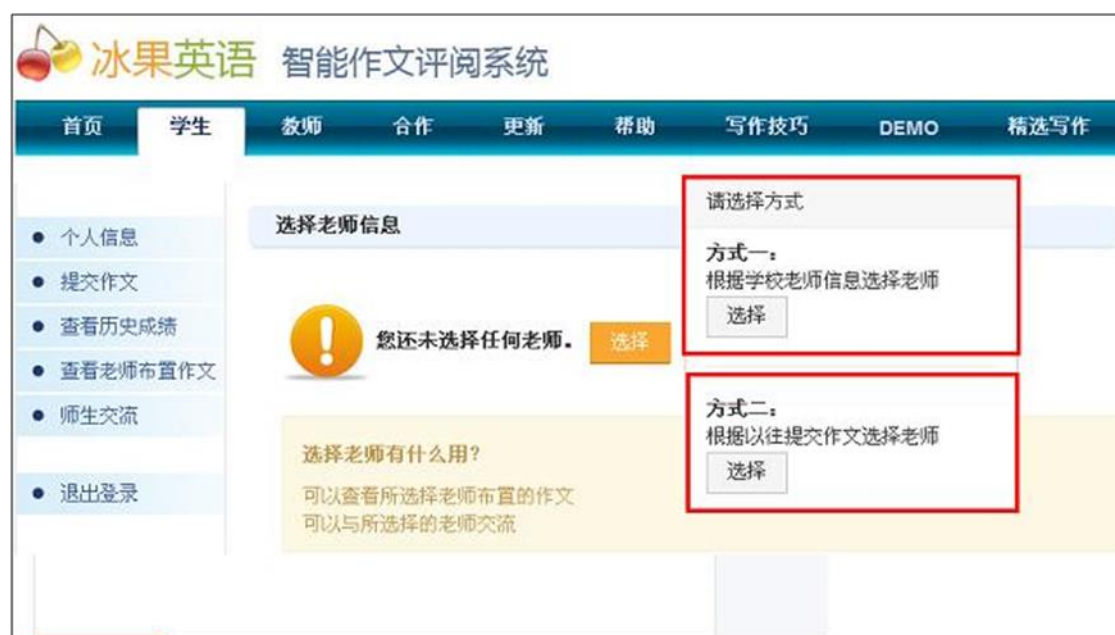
冰果英语 智能作文评阅系统

首页 学生 教师 合作 更新 帮助 写作技巧 DEMO 精选写作

个人信息
提交作文
查看历史成绩
查看老师布置作文
师生交流

退出登录

选择老师信息

您还未选择任何老师。 选择

选择老师有什么用?
可以查看所选择老师布置的作文
可以与所选择的老师交流

请选择方式

方式一：
根据学校老师信息选择老师
选择

方式二：
根据以往提交作文选择老师
选择